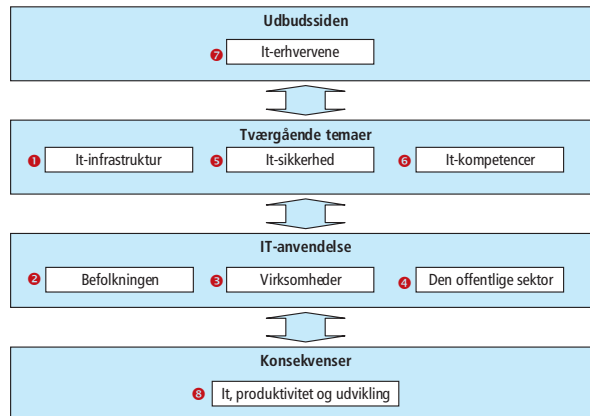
Udbudssiden

7 It-erhvervene

Tværgående temaer

1 It-infrastruktur

5 It-sikkerhed

6 It-kompetencer

IT-anvendelse

2 Befolkningen

3 Virksomheder

4 Den offentlige sektor

Konsekvenser

8 It, produktivitet og udvikling